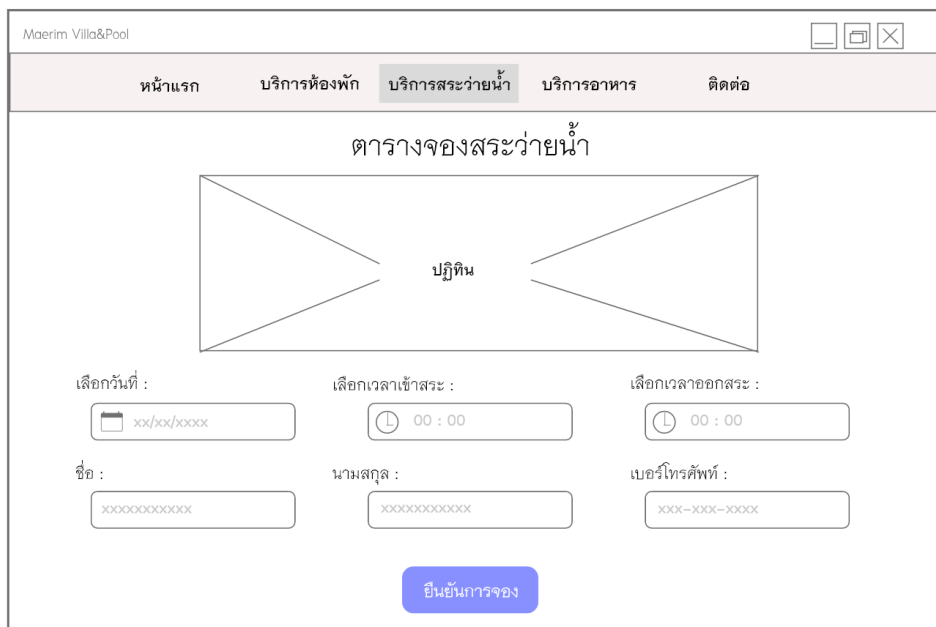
Maerim Villa&Pool

หน้าแรก บริการห้องพัก บริการสระว่ายน้ำ บริการอาหาร ติดต่อ

ตารางจองสระว่ายน้ำ

ปฏิทิน

เลือกวันที่ :
xx/xx/xxxx

เลือกเวลาเข้าสระ :
00 : 00

เลือกเวลาออกสระ :
00 : 00

ชื่อ :
xxxxxxxxxxx

นามสกุล :
xxxxxxxxxxx

เบอร์โทรศัพท์ :
xxx-xxx-xxxx

ยืนยันการจอง